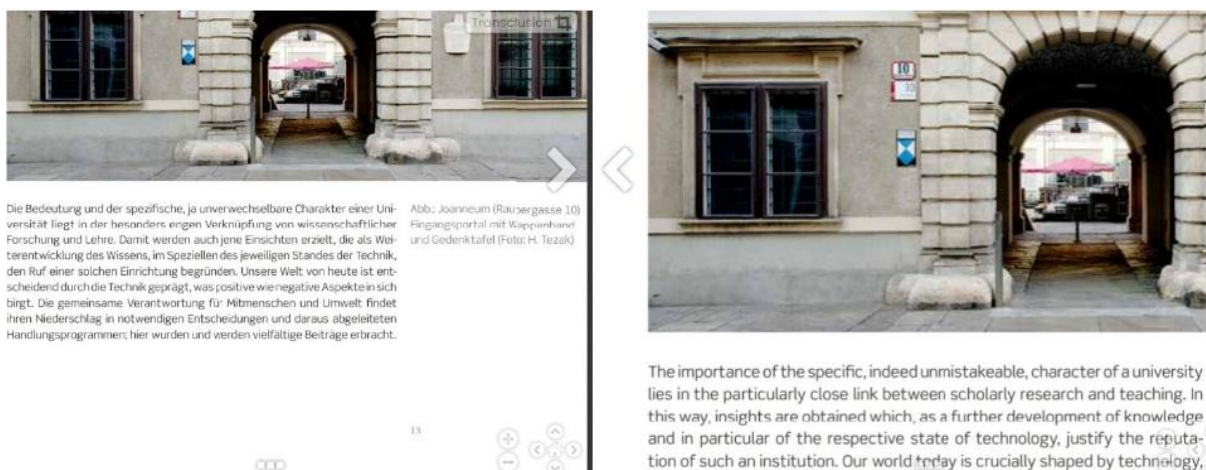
Translation

Die Bedeutung und der spezifische, ja unverwechselbare Charakter einer Universität liegt in der besonders engen Verknüpfung von wissenschaftlicher Forschung und Lehre. Damit werden auch jene Einsichten erzielt, die als Weiterentwicklung des Wissens, im Speziellen des jeweiligen Standes der Technik, den Ruf einer solchen Einrichtung begründen. Unsere Welt von heute ist entscheidend durch die Technik geprägt, was positive wie negative Aspekte in sich birgt. Die gemeinsame Verantwortung für Mitmenschen und Umwelt findet ihren Niederschlag in notwendigen Entscheidungen und daraus abgeleiteten Handlungsprogrammen; hier wurden und werden vielfältige Beiträge erbracht.

Abb.: Joanneum (Raubergasse 10) Eingangsportal mit Wappenband und Gedenktafel (Foto: H. Tezak)

13

10

The importance of the specific, indeed unmistakeable, character of a university lies in the particularly close link between scholarly research and teaching. In this way, insights are obtained which, as a further development of knowledge and in particular of the respective state of technology, justify the reputation of such an institution. Our world today is crucially shaped by technology,